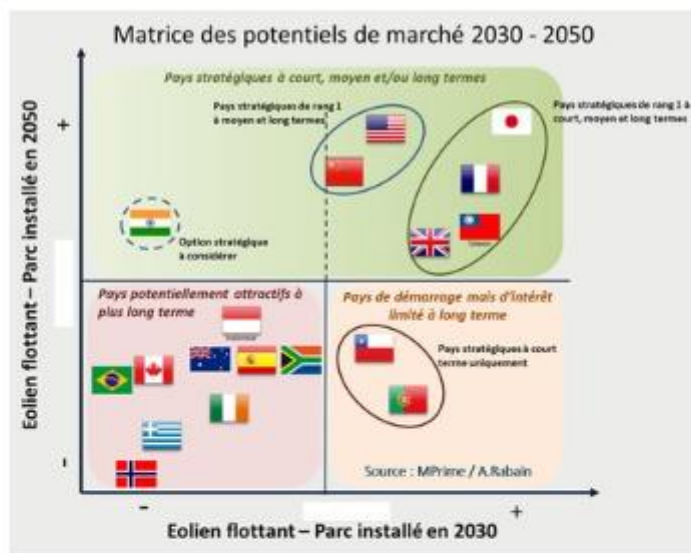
Matrice des potentiels de marché 2030 - 2050

Pays stratégiques à court, moyen et/ou long termes

Pays stratégiques de rang 1 à moyen et long termes

Pays stratégiques de rang 1 à court, moyen et long termes

Option stratégique à considérer

Pays potentiellement attractifs à plus long terme

Pays de démarrage mais d'intérêt limité à long terme

Pays stratégiques à court terme uniquement

Source : MPrime / A.Rabain

Eolien flottant – Parc installé en 2050

+

-

-

+

Eolien flottant – Parc installé en 2030